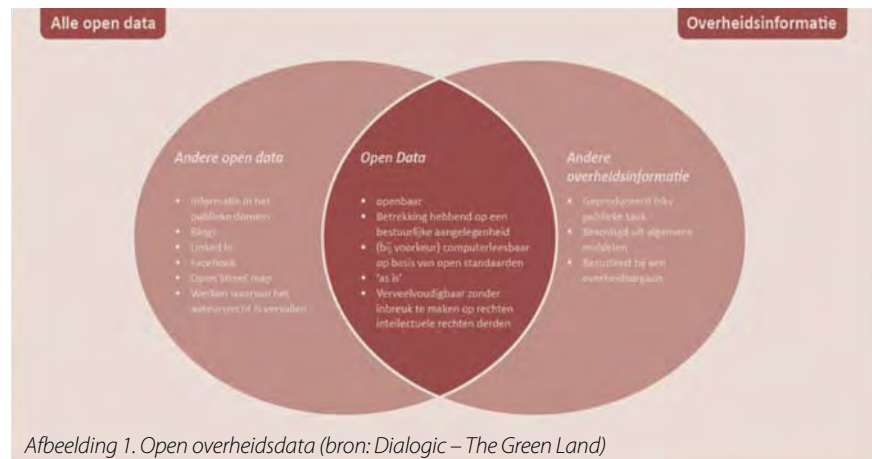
Alle open data

Overheidsinformatie

Andere open data

- Informatie in het publieke domein
- Blogs
- Linked In
- Facebook
- Open Street map
- Werken waarvan het auteursrecht is vervallen

Open Data

- openbaar
- Betrekking hebbend op een bestuurlijke aangelegenheid
- (bij voorkeur) computerleesbaar op basis van open standaarden
- 'as is'
- Verveelvoudigbaar zonder inbreuk te maken op rechten intellectuele rechten derden

Andere overheidsinformatie

- Geproduceerd t.b.v. publieke taak
- Bekostigd uit algemene middelen
- Berustend bij een overheidsorgaan

Afbeelding 1. Open overheidsdata (bron: Dialogic – The Green Land)